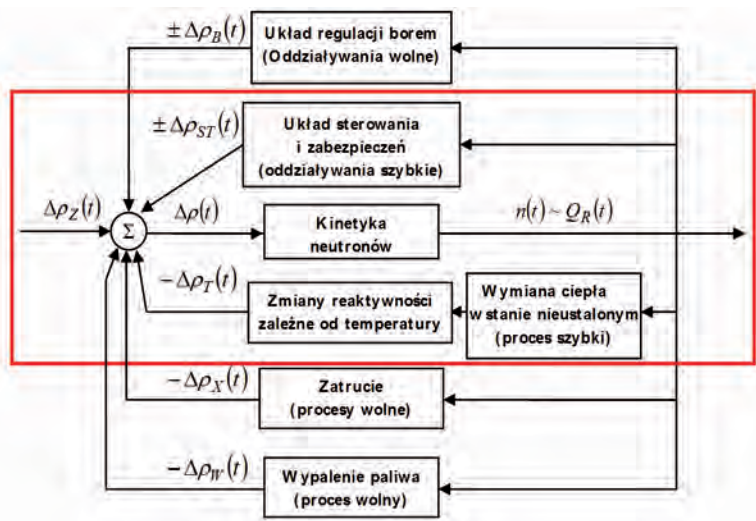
$\pm\Delta\rho_B(t)$

Układ regulacji borem (Oddziaływania wolne)

$\pm\Delta\rho_{ST}(t)$

Układ sterowania i zabezpieczeń (oddziaływania szybkie)

$\Delta\rho_Z(t)$

$\Sigma$

$\Delta\rho(t)$

Kinetyka neutronów

$n(t)\sim Q_R(t)$

$-\Delta\rho_T(t)$

Zmiany reaktywności zależne od temperatury

Wymiana ciepła w stanie nieustalonym (proces szybki)

$-\Delta\rho_X(t)$

Zatrucie (procesy wolne)

$-\Delta\rho_W(t)$

Wypalenie paliwa (proces wolny)